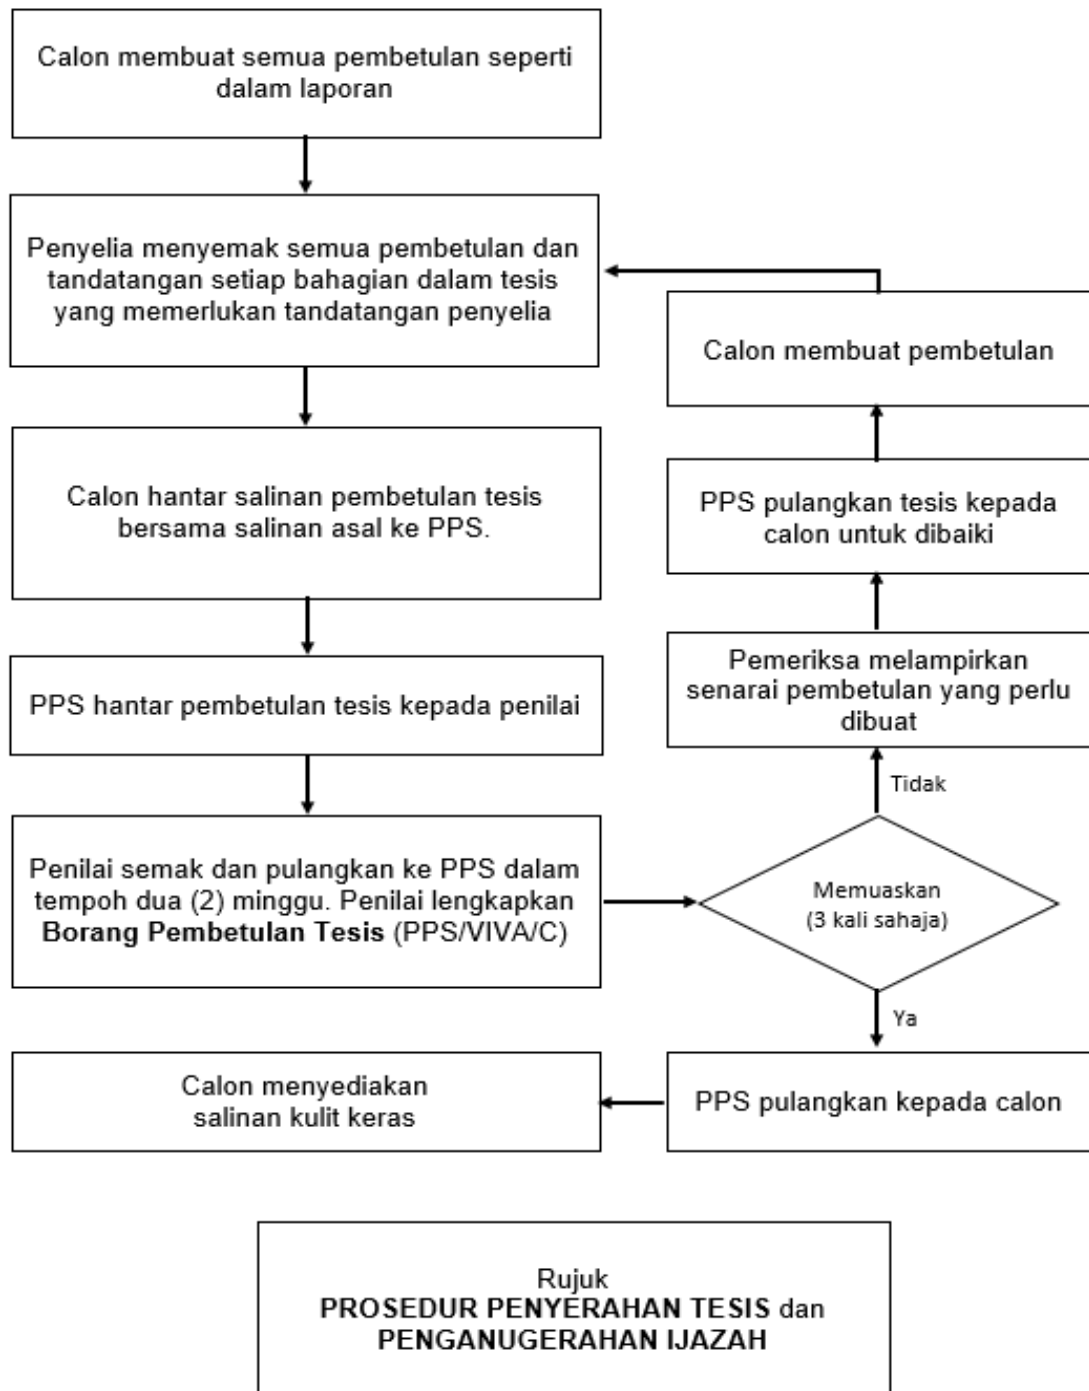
Calon membuat semua pembetulan seperti dalam laporan

Penyelia menyemak semua pembetulan dan tandatangan setiap bahagian dalam tesis yang memerlukan tandatangan penyelia

Calon hantar salinan pembetulan tesis bersama salinan asal ke PPS.

PPS hantar pembetulan tesis kepada penilai

Penilai semak dan pulangkan ke PPS dalam tempoh dua (2) minggu. Penilai lengkapkan **Borang Pembetulan Tesis** (PPS/VIVA/C)

Memuaskan (3 kali sahaja)

Tidak

Pemeriksa melampirkan senarai pembetulan yang perlu dibuat

PPS pulangkan tesis kepada calon untuk dibaiki

Calon membuat pembetulan

Ya

PPS pulangkan kepada calon

Calon menyediakan salinan kulit keras

Rujuk
**PROSEDUR PENYERAHAN TESIS** dan
**PENGANUGERAHAN IJAZAH**